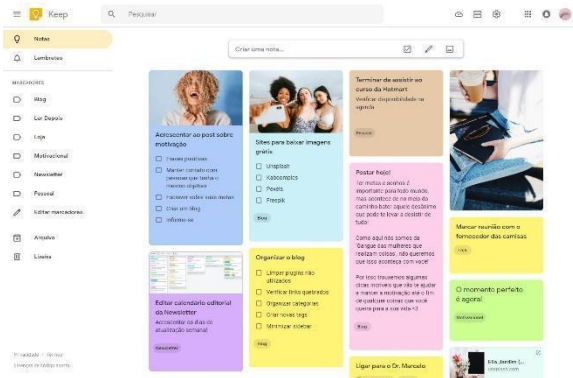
Keep

Pesquisar

Notas

Lembretes

MARCADORES

Blog

Ler Depois

Loja

Motivacional

Newsletter

Pessoal

Editar marcadores

Arquivo

Lixeira

Criar uma nota...

Acrescentar ao post sobre motivação

Frases positivas

Manter contato com pessoas que tenha o mesmo objetivo

Adicionar vídeo motivacional

Criar um blog

Informe-se

Sites para baixar imagens grátis

Unsplash

Kaboompics

Pexels

Freepik

Blog

Terminar de assistir ao curso da Hotmart

Verificar disponibilidade na agenda

Pessoal

Postar hoje!

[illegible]

Blog

Marcar reunião com o fornecedor das camisas

Loja

O momento perfeito é agora!

Motivacional

Editar calendário editorial da Newsletter

Acrescentar os dias de atualização semanal

Newsletter

Organizar o blog

Limpar plugins não utilizados

Verificar links quebrados

Organizar categorias

Criar novas tags

Minimizar sidebar

Blog

Ligar para o Dr. Marcelo

Ella Jardim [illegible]

Privacidade · Termos

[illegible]